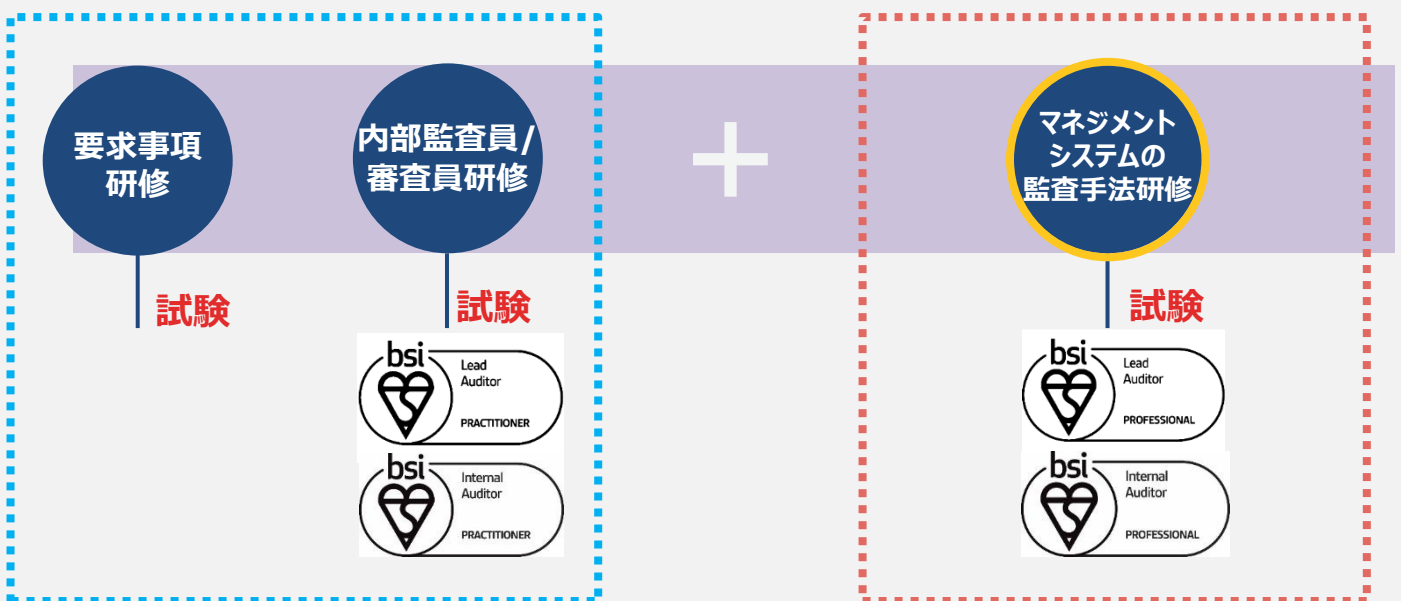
要求事項研修

試験

内部監査員/審査員研修

試験

bsi
Lead Auditor
PRACTITIONER

bsi
Internal Auditor
PRACTITIONER

+

マネジメントシステムの監査手法研修

試験

bsi
Lead Auditor
PROFESSIONAL

bsi
Internal Auditor
PROFESSIONAL